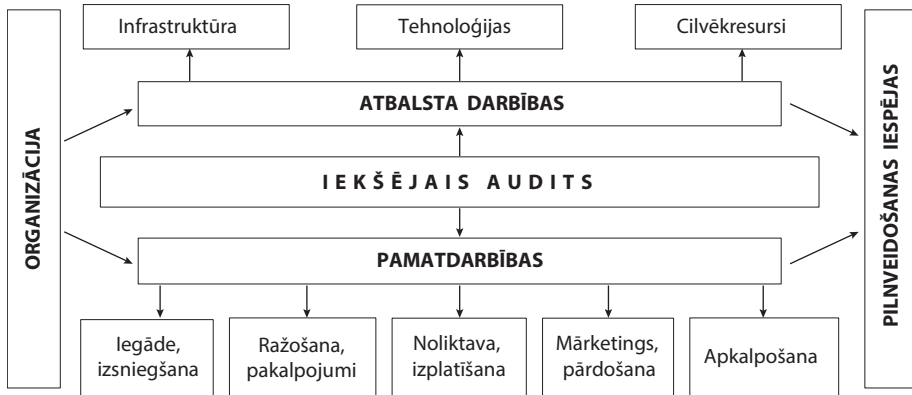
ORGANIZĀCIJA

Infrastruktūra

Tehnoloģijas

Cilvēkresursi

ATBALSTA DARBĪBAS

IEKŠĒJAIS AUDITS

PAMATDARBĪBAS

Iegāde, izsniegšana

Ražošana, pakalpojumi

Noliktava, izplatīšana

Mārketings, pārdošana

Apkalpošana

PILNVEIDOŠANAS IESPĒJAS